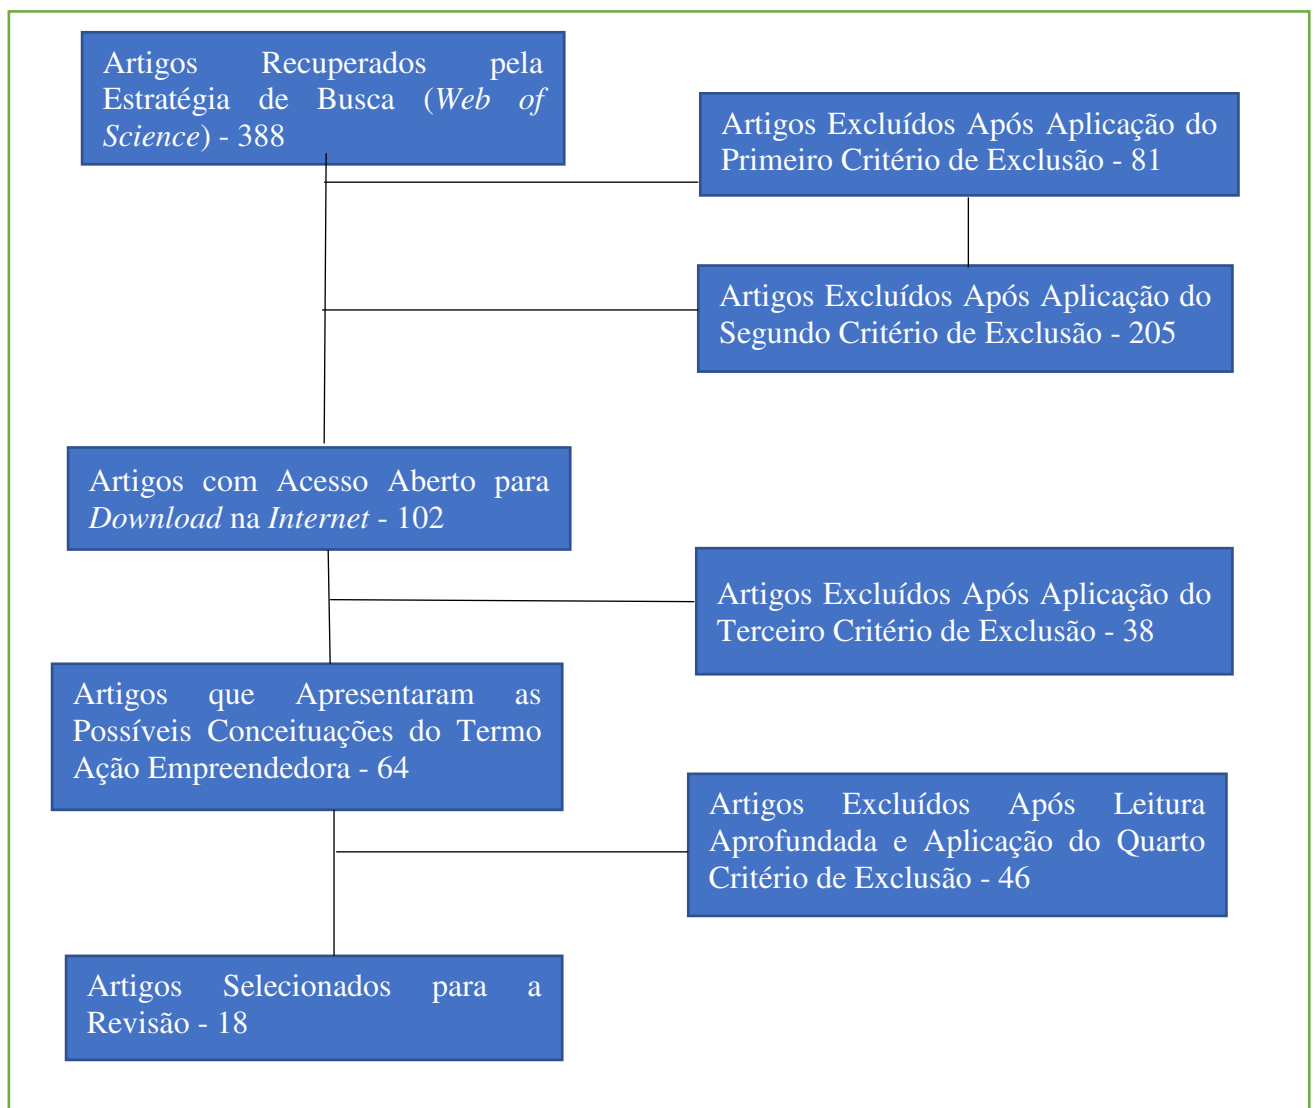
Artigos Recuperados pela Estratégia de Busca (*Web of Science*) - 388

Artigos Excluídos Após Aplicação do Primeiro Critério de Exclusão - 81

Artigos Excluídos Após Aplicação do Segundo Critério de Exclusão - 205

Artigos com Acesso Aberto para *Download* na *Internet* - 102

Artigos Excluídos Após Aplicação do Terceiro Critério de Exclusão - 38

Artigos que Apresentaram as Possíveis Conceituações do Termo Ação Empreendedora - 64

Artigos Excluídos Após Leitura Aprofundada e Aplicação do Quarto Critério de Exclusão - 46

Artigos Selecionados para a Revisão - 18